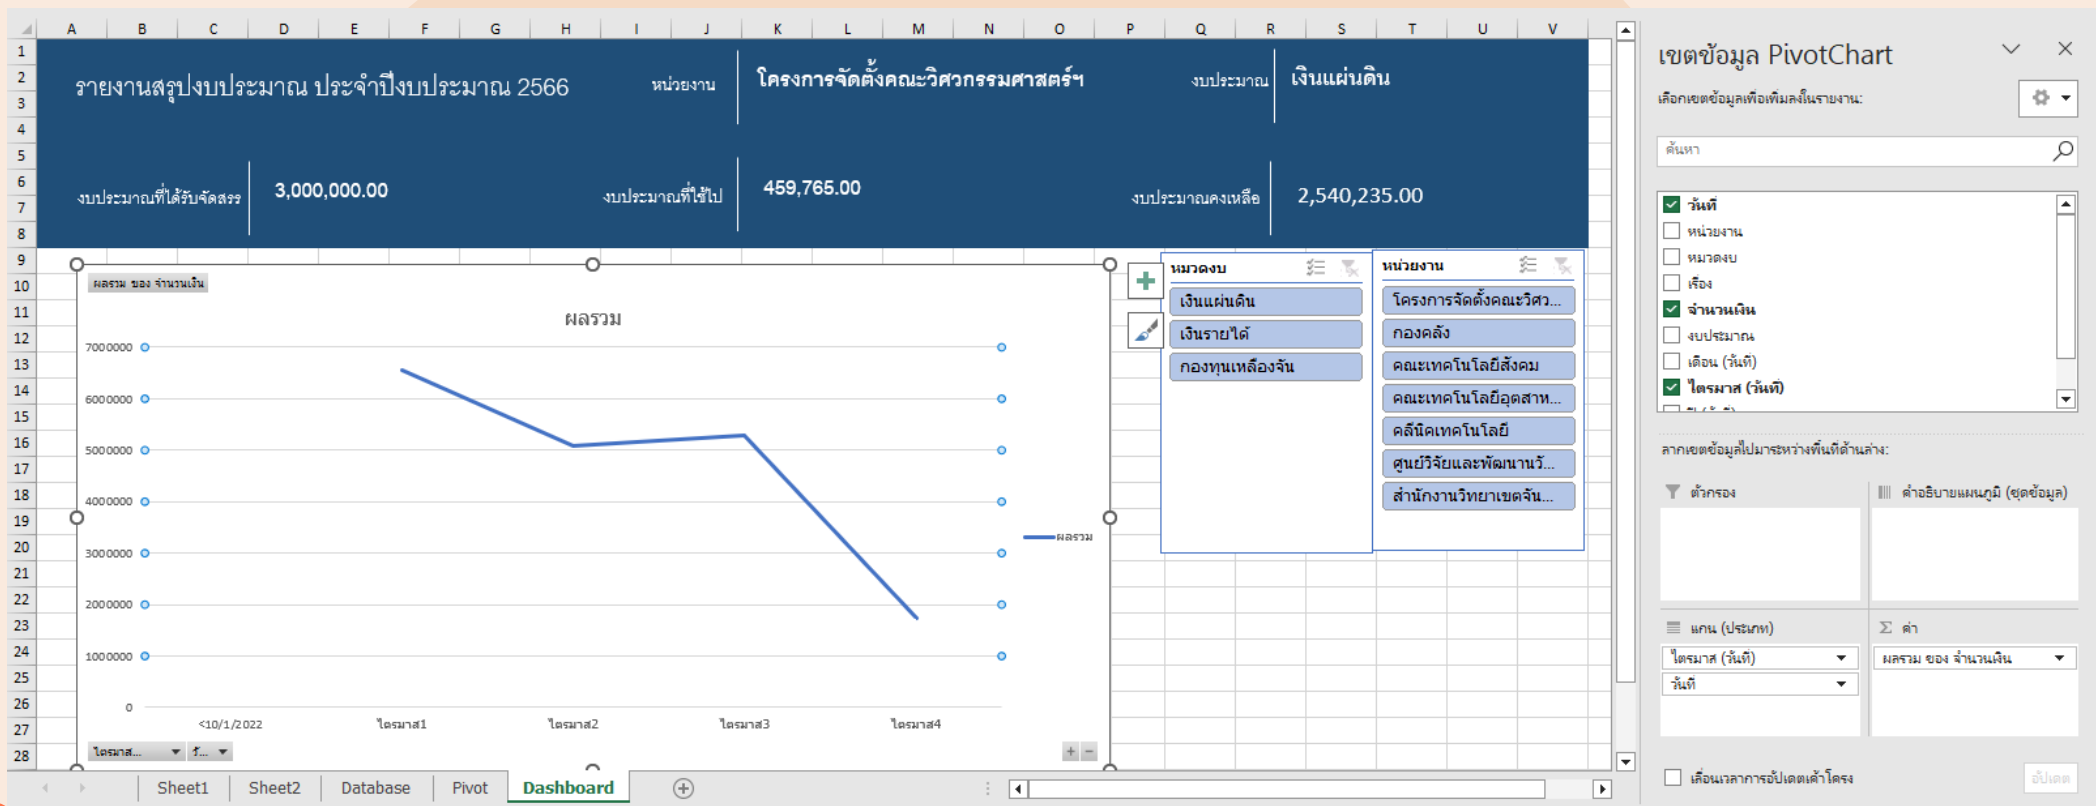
A B C D E F G H I J K L M N O P Q R S T U V

1 2 3 4 5 6 7 8 9 10 11 12 13 14 15 16 17 18 19 20 21 22 23 24 25 26 27 28

รายงานสรุปงบประมาณ ประจำปีงบประมาณ 2566

หน่วยงาน

โครงการจัดตั้งคณะวิศวกรรมศาสตร์ฯ

งบประมาณ

เงินแผ่นดิน

งบประมาณที่ได้รับจัดสรร

3,000,000.00

งบประมาณที่ใช้ไป

459,765.00

งบประมาณคงเหลือ

2,540,235.00

ผลรวม ของ จำนวนเงิน

ผลรวม

7000000
6000000
5000000
4000000
3000000
2000000
1000000
0

<10/1/2022 ไตรมาส1 ไตรมาส2 ไตรมาส3 ไตรมาส4

ผลรวม

ไตรมาส... วั...

หมวดงบ

เงินแผ่นดิน

เงินรายได้

กองทุนเหลื่อมจ่าย

หน่วยงาน

โครงการจัดตั้งคณะวิศว...

กองคลัง

คณะเทคโนโลยีสังคม

คณะเทคโนโลยีอุตสาห...

คลินิคเทคโนโลยี

ศูนย์วิจัยและพัฒนานวั...

สำนักงานวิทยาเขตจัน...

Sheet1 Sheet2 Database Pivot Dashboard

เขตข้อมูล PivotChart

เลือกเขตข้อมูลเพื่อเพิ่มลงในรายงาน:

ค้นหา

วันที่

หน่วยงาน

หมวดงบ

เรื่อง

จำนวนเงิน

งบประมาณ

เดือน (วันที่)

ไตรมาส (วันที่)

ลากเขตข้อมูลไปมาระหว่างพื้นที่ด้านล่าง:

ตัวกรอง

คำอธิบายแผนภูมิ (ชุดข้อมูล)

แกน (ประเภท)

ค่า

ไตรมาส (วันที่)

วันที่

ผลรวม ของ จำนวนเงิน

เลื่อนเวลาการอัปเดตเค้าโครง

อัปเดต